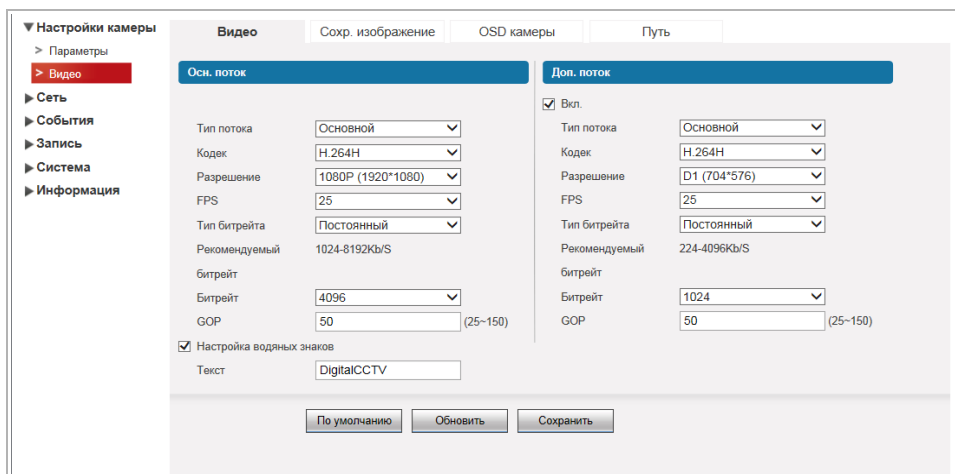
▼Настройки камеры
> Параметры
> Видео
▶Сеть
▶События
▶Запись
▶Система
▶Информация

Видео | Сохр. изображение | OSD камеры | Путь

Осн. поток

Тип потока: Основной
Кодек: H.264H
Разрешение: 1080P (1920*1080)
FPS: 25
Тип битрейта: Постоянный
Рекомендуемый битрейт: 1024-8192Kb/S
Битрейт: 4096
GOP: 50 (25~150)
☑ Настройка водяных знаков
Текст: DigitalCCTV

Доп. поток

☑ Вкл.
Тип потока: Основной
Кодек: H.264H
Разрешение: D1 (704*576)
FPS: 25
Тип битрейта: Постоянный
Рекомендуемый битрейт: 224-4096Kb/S
Битрейт: 1024
GOP: 50 (25~150)

По умолчанию | Обновить | Сохранить